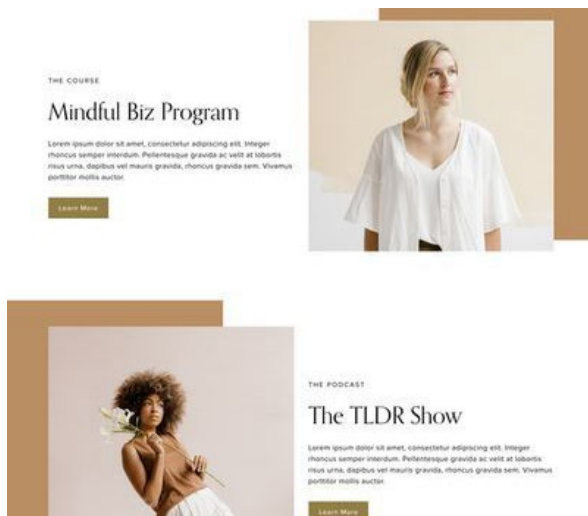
THE COURSE

Mindful Biz Program

Lorem ipsum dolor sit amet, consectetur adipiscing elit. Integer rhoncus semper interdum. Pellentesque gravida ac velit at lobortis risus urna, dapibus vel mauris gravida, rhoncus gravida sem. Vivamus porttitor mollis auctor.

Learn More

THE PODCAST

The TLDR Show

Lorem ipsum dolor sit amet, consectetur adipiscing elit. Integer rhoncus semper interdum. Pellentesque gravida ac velit at lobortis risus urna, dapibus vel mauris gravida, rhoncus gravida sem. Vivamus porttitor mollis auctor.

Learn More